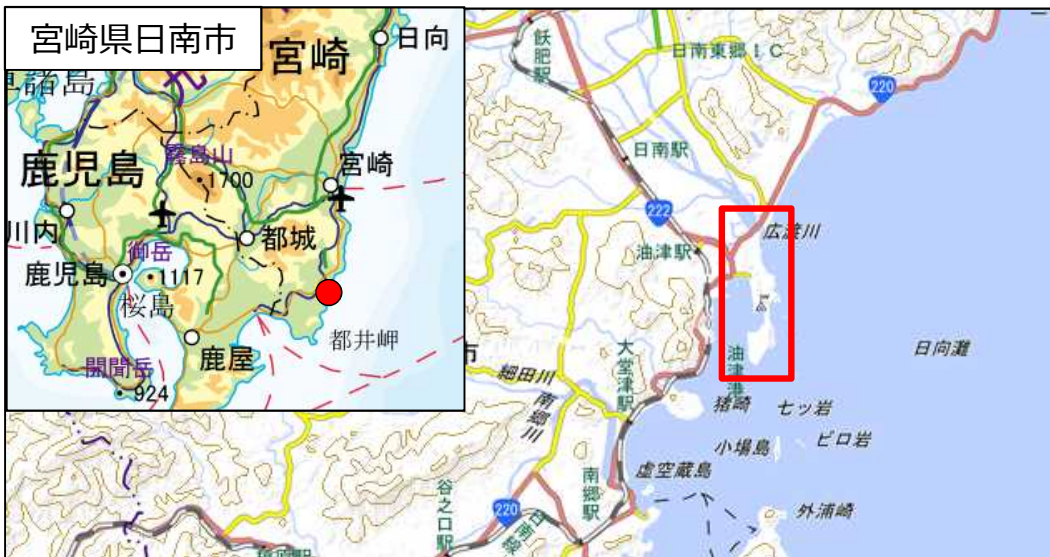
宮崎県日南市

宮崎
日向
諸島
鹿児島
霧島山
1700
宮崎
川内
都城
御岳
鹿児島
1117
桜島
都井岬
開聞岳
924
鹿屋

飫肥駅
日南東郷IC
220
日南駅
222
広渡川
油津駅
油津港
日向灘
大堂津駅
細田川
南郷川
猪崎
七ツ岩
小場島
ビロ岩
虚空蔵島
南郷駅
谷之口駅
220
日南線
外浦崎
市